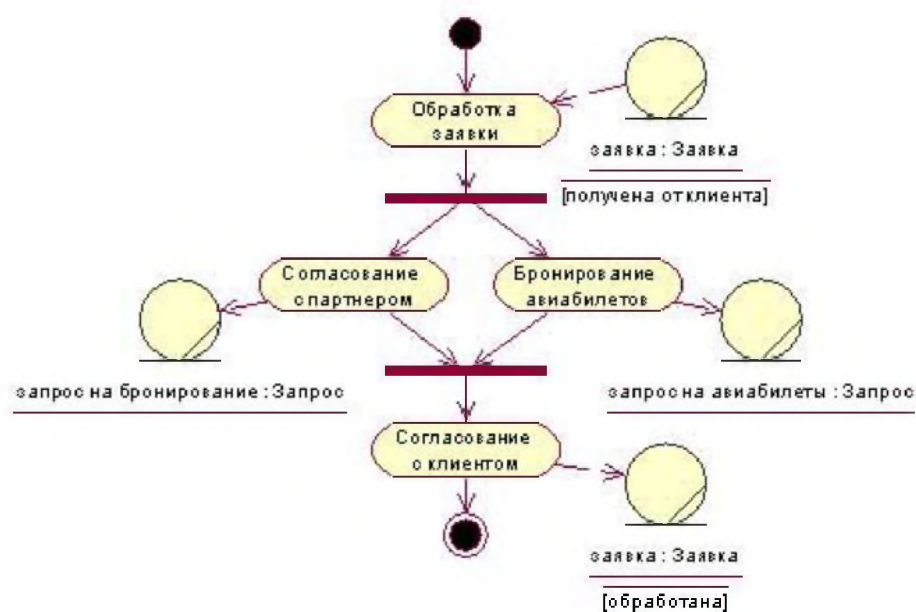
Обработка заявки

заявка : Заявка

[получена от клиента]

Согласование с партнером

Бронирование авиабилетов

запрос на бронирование : Запрос

запрос на авиабилеты : Запрос

Согласование с клиентом

заявка : Заявка

[обработана]